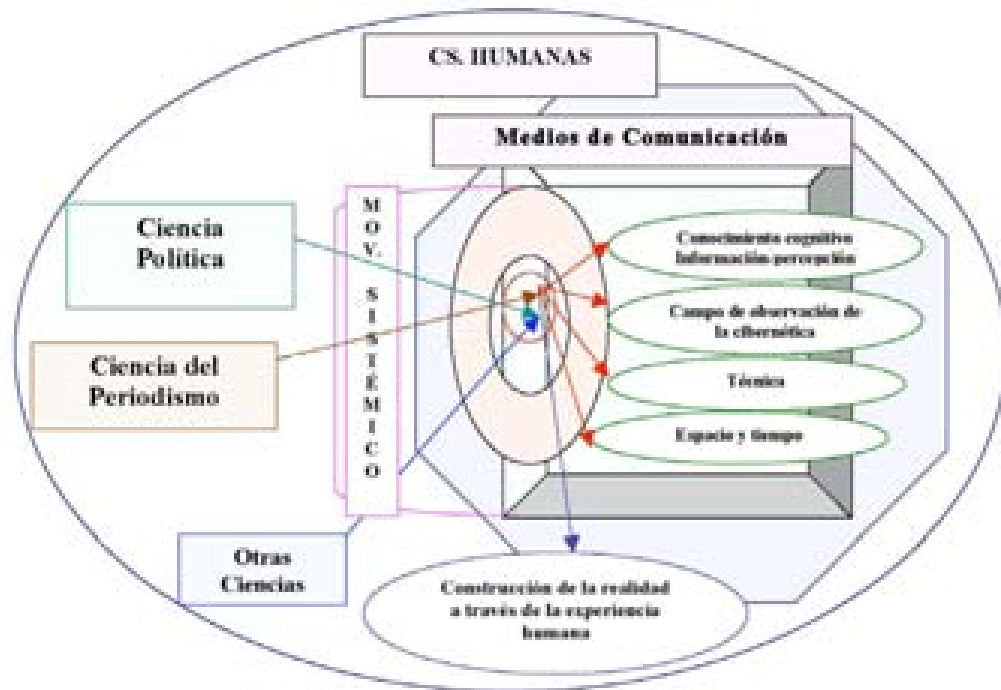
CS. HUMANAS

Medios de Comunicación

Ciencia Política

Ciencia del Periodismo

M O V. S I S T É M I C O

Conocimiento cognitivo Información percepción

Campo de observación de la cibernética

Técnica

Espacio y tiempo

Otras Ciencias

Construcción de la realidad a través de la experiencia humana